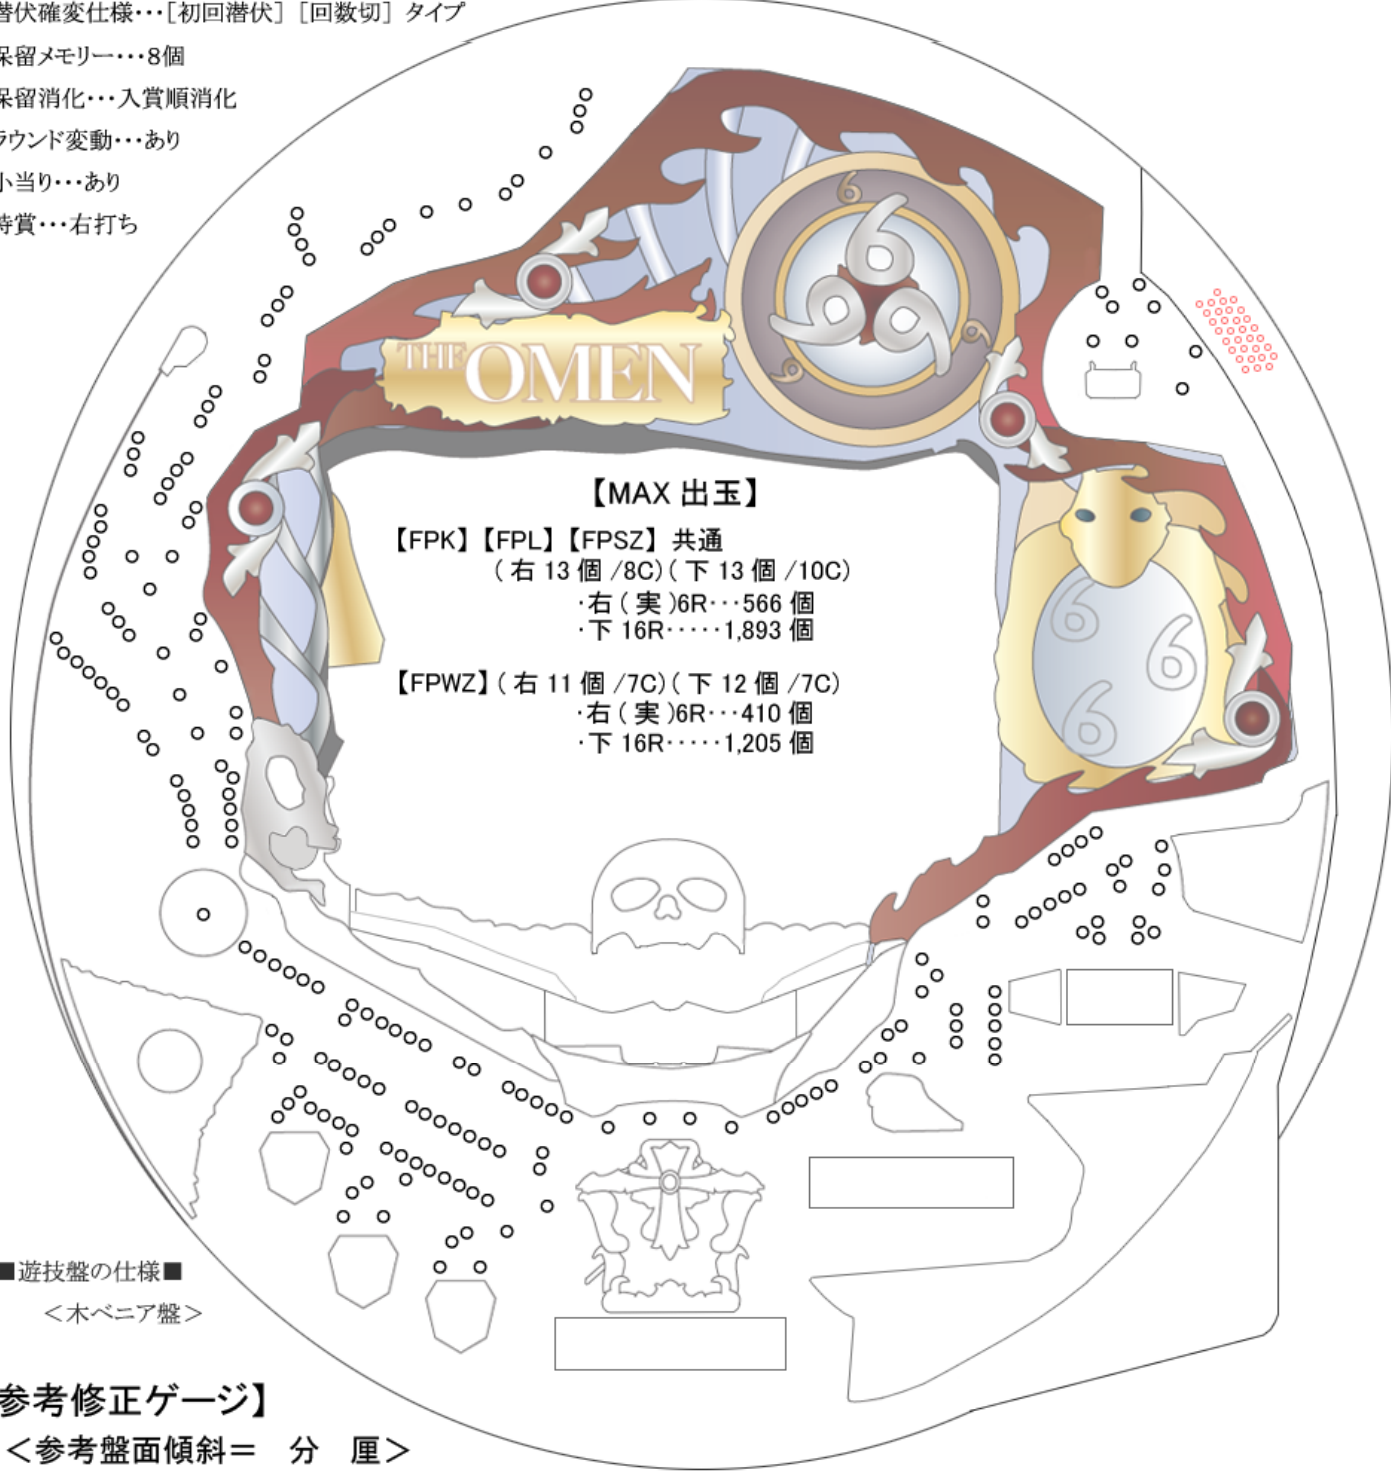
潜伏確変仕様・・・[初回潜伏][回数切]タイプ
保留メモリー・・・8個
保留消化・・・入賞順消化
ラウンド変動・・・あり
小当り・・・あり
特賞・・・右打ち

THE OMEN

【MAX 出玉】
【FPK】【FPL】【FPSZ】共通
(右 13 個 /8C)(下 13 個 /10C)
·右(実)6R・・・566 個
·下 16R・・・・・1,893 個

【FPWZ】(右 11 個 /7C)(下 12 個 /7C)
·右(実)6R・・・410 個
·下 16R・・・・・1,205 個

■遊技盤の仕様■
<木ベニア盤>

参考修正ゲージ】
<参考盤面傾斜= 分 厘>